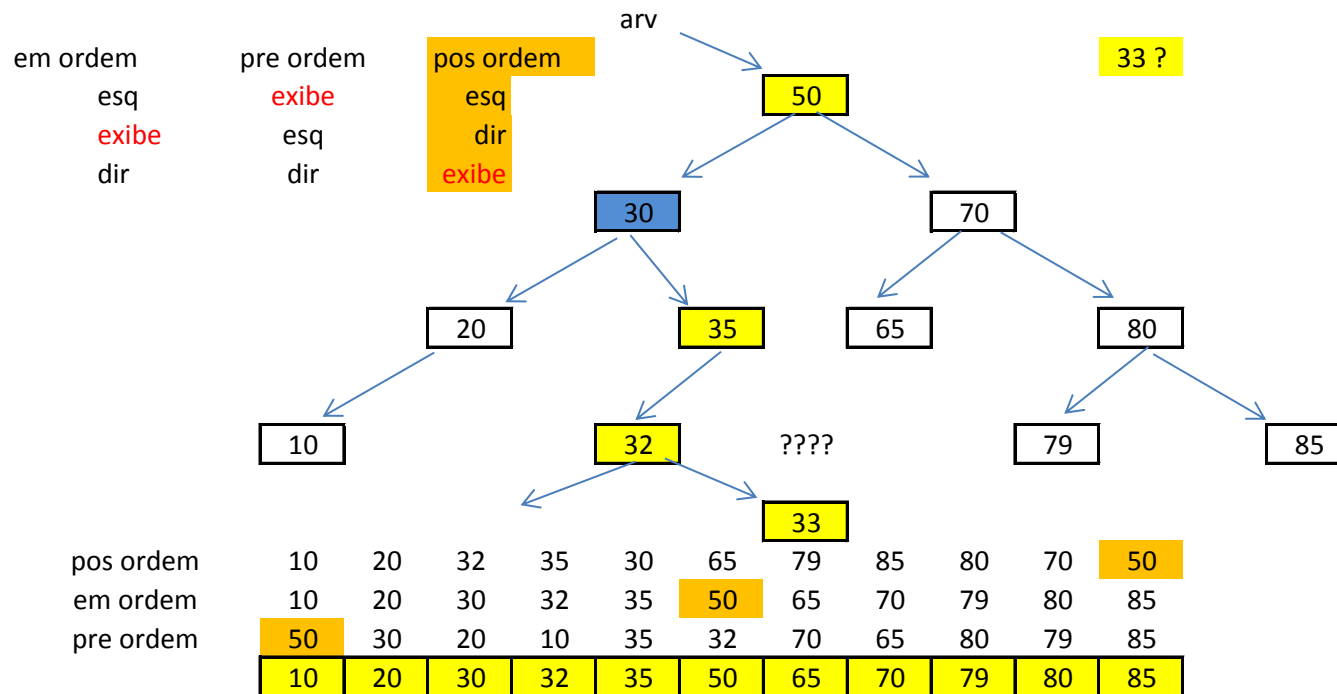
arv

em ordem
esq
exibe
dir

pre ordem
exibe
esq
dir

pos ordem
esq
dir
exibe

33 ?

50
30
70
20
35
65
80
10
32
????
79
85
33

| pos ordem | 10 | 20 | 32 | 35 | 30 | 65 | 79 | 85 | 80 | 70 | 50 |
|---|---|---|---|---|---|---|---|---|---|---|---|
| em ordem | 10 | 20 | 30 | 32 | 35 | 50 | 65 | 70 | 79 | 80 | 85 |
| pre ordem | 50 | 30 | 20 | 10 | 35 | 32 | 70 | 65 | 80 | 79 | 85 |
| | 10 | 20 | 30 | 32 | 35 | 50 | 65 | 70 | 79 | 80 | 85 |